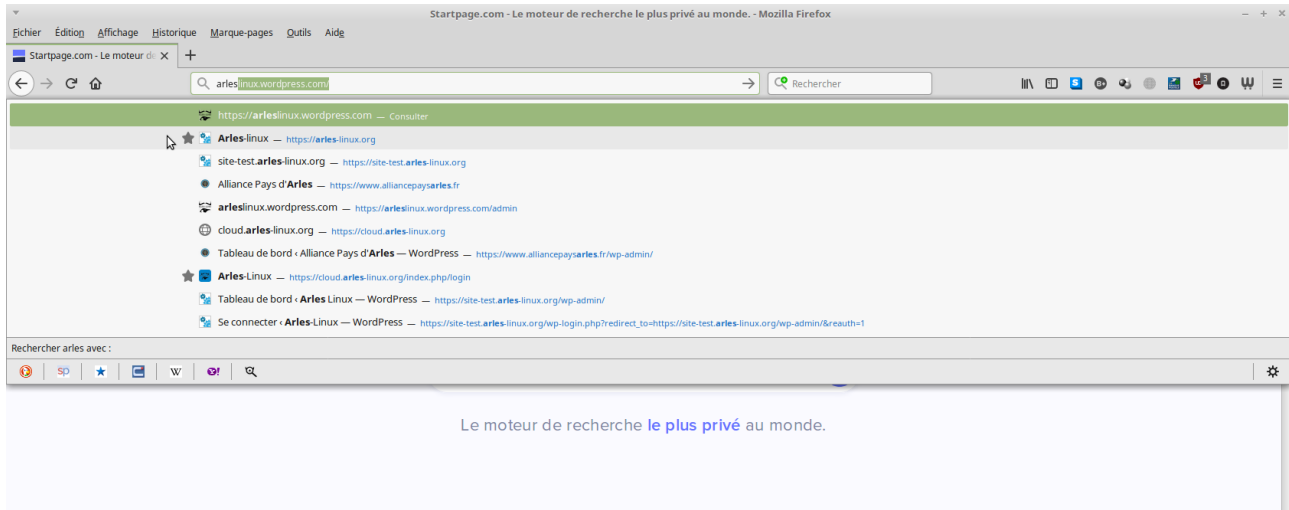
Startpage.com - Le moteur de recherche le plus privé au monde. - Mozilla Firefox

Fichier Édition Affichage Historique Marque-pages Outils Aide

Startpage.com - Le moteur de

arleslinux.wordpress.com/

Rechercher

https://arleslinux.wordpress.com — Consulter

Arles-linux — https://arles-linux.org

site-test.arles-linux.org — https://site-test.arles-linux.org

Alliance Pays d'Arles — https://www.alliancepaysarles.fr

arleslinux.wordpress.com — https://arleslinux.wordpress.com/admin

cloud.arles-linux.org — https://cloud.arles-linux.org

Tableau de bord ‹ Alliance Pays d'Arles — WordPress — https://www.alliancepaysarles.fr/wp-admin/

Arles-Linux — https://cloud.arles-linux.org/index.php/login

Tableau de bord ‹ Arles Linux — WordPress — https://site-test.arles-linux.org/wp-admin/

Se connecter ‹ Arles-Linux — WordPress — https://site-test.arles-linux.org/wp-login.php?redirect_to=https://site-test.arles-linux.org/wp-admin/&reauth=1

Rechercher arles avec :

Le moteur de recherche le plus privé au monde.